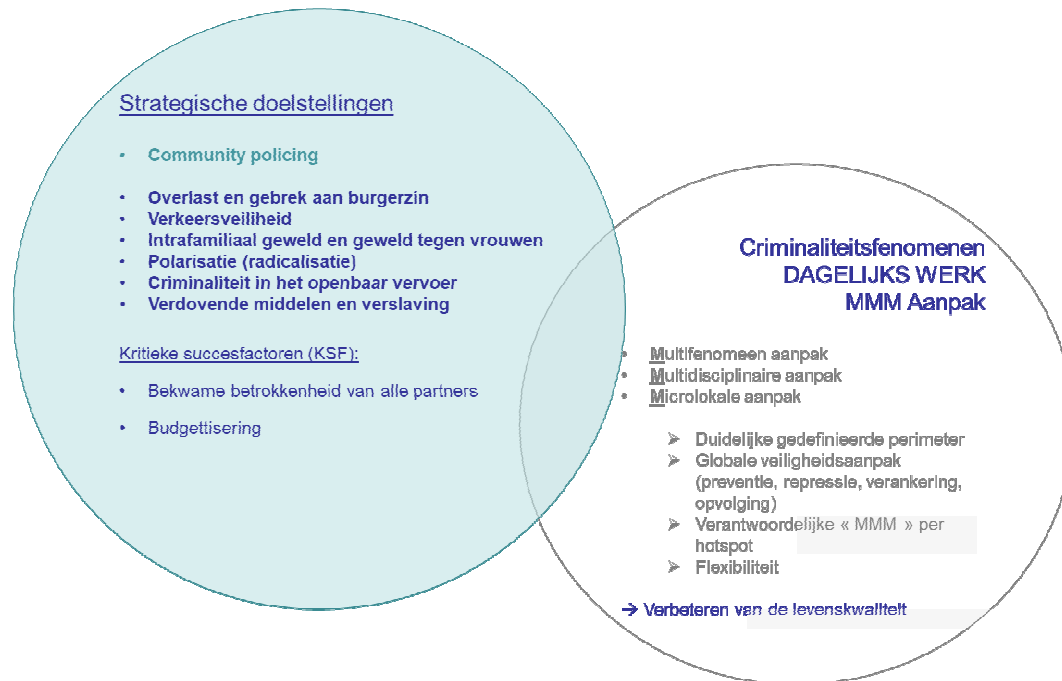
Strategische doelstellingen

• Community policing

• Overlast en gebrek aan burgerzin
• Verkeersveiliheid
• Intrafamiliaal geweld en geweld tegen vrouwen
• Polarisatie (radicalisatie)
• Criminaliteit in het openbaar vervoer
• Verdovende middelen en verslaving

Kritieke succesfactoren (KSF):

• Bekwame betrokkenheid van alle partners

• Budgettisering

Criminaliteitsfenomenen
DAGELIJKS WERK
MMM Aanpak

• Multifenomeen aanpak
• Multidisciplinaire aanpak
• Microlokale aanpak

➢ Duidelijke gedefinieerde perimeter
➢ Globale veiligheidsaanpak (preventie, repressie, verankering, opvolging)
➢ Verantwoordelijke « MMM » per hotspot
➢ Flexibiliteit

→ Verbeteren van de levenskwaliteit